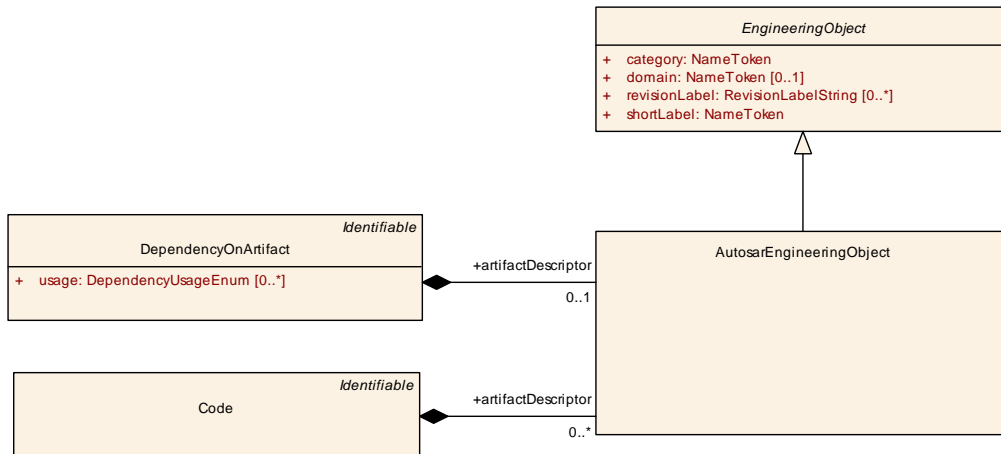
EngineeringObject

+ category: NameToken
+ domain: NameToken [0..1]
+ revisionLabel: RevisionLabelString [0..*]
+ shortLabel: NameToken

Identifiable
DependencyOnArtifact

+ usage: DependencyUsageEnum [0..*]

+artifactDescriptor
0..1

AutosarEngineeringObject

Identifiable
Code

+artifactDescriptor
0..*